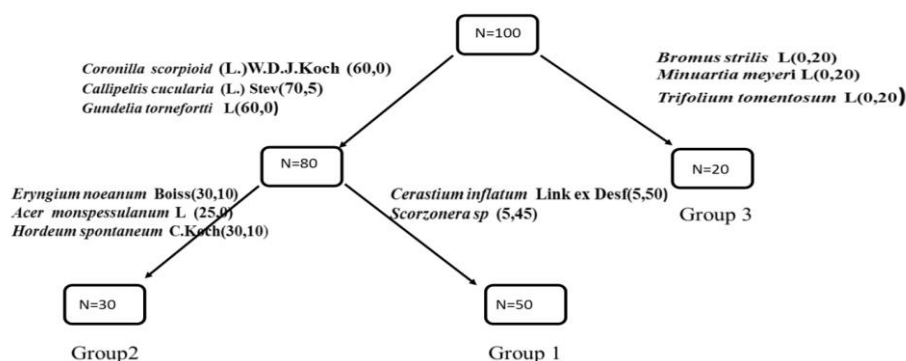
N=100

Coronilla scorpioid (L.)W.D.J.Koch (60,0)
Callipeltis cucularia (L.) Stev(70,5)
Gundelia tornefortti L(60,0)

Bromus strilis L(0,20)
Minuartia meyeri L(0,20)
Trifolium tomentosum L(0,20)

N=80

N=20

Group 3

Eryngium noeanum Boiss(30,10)
Acer monspessulanum L (25,0)
Hordeum spontaneum C.Koch(30,10)

Cerastium inflatum Link ex Desf(5,50)
Scorzonera sp (5,45)

N=30

N=50

Group2

Group 1